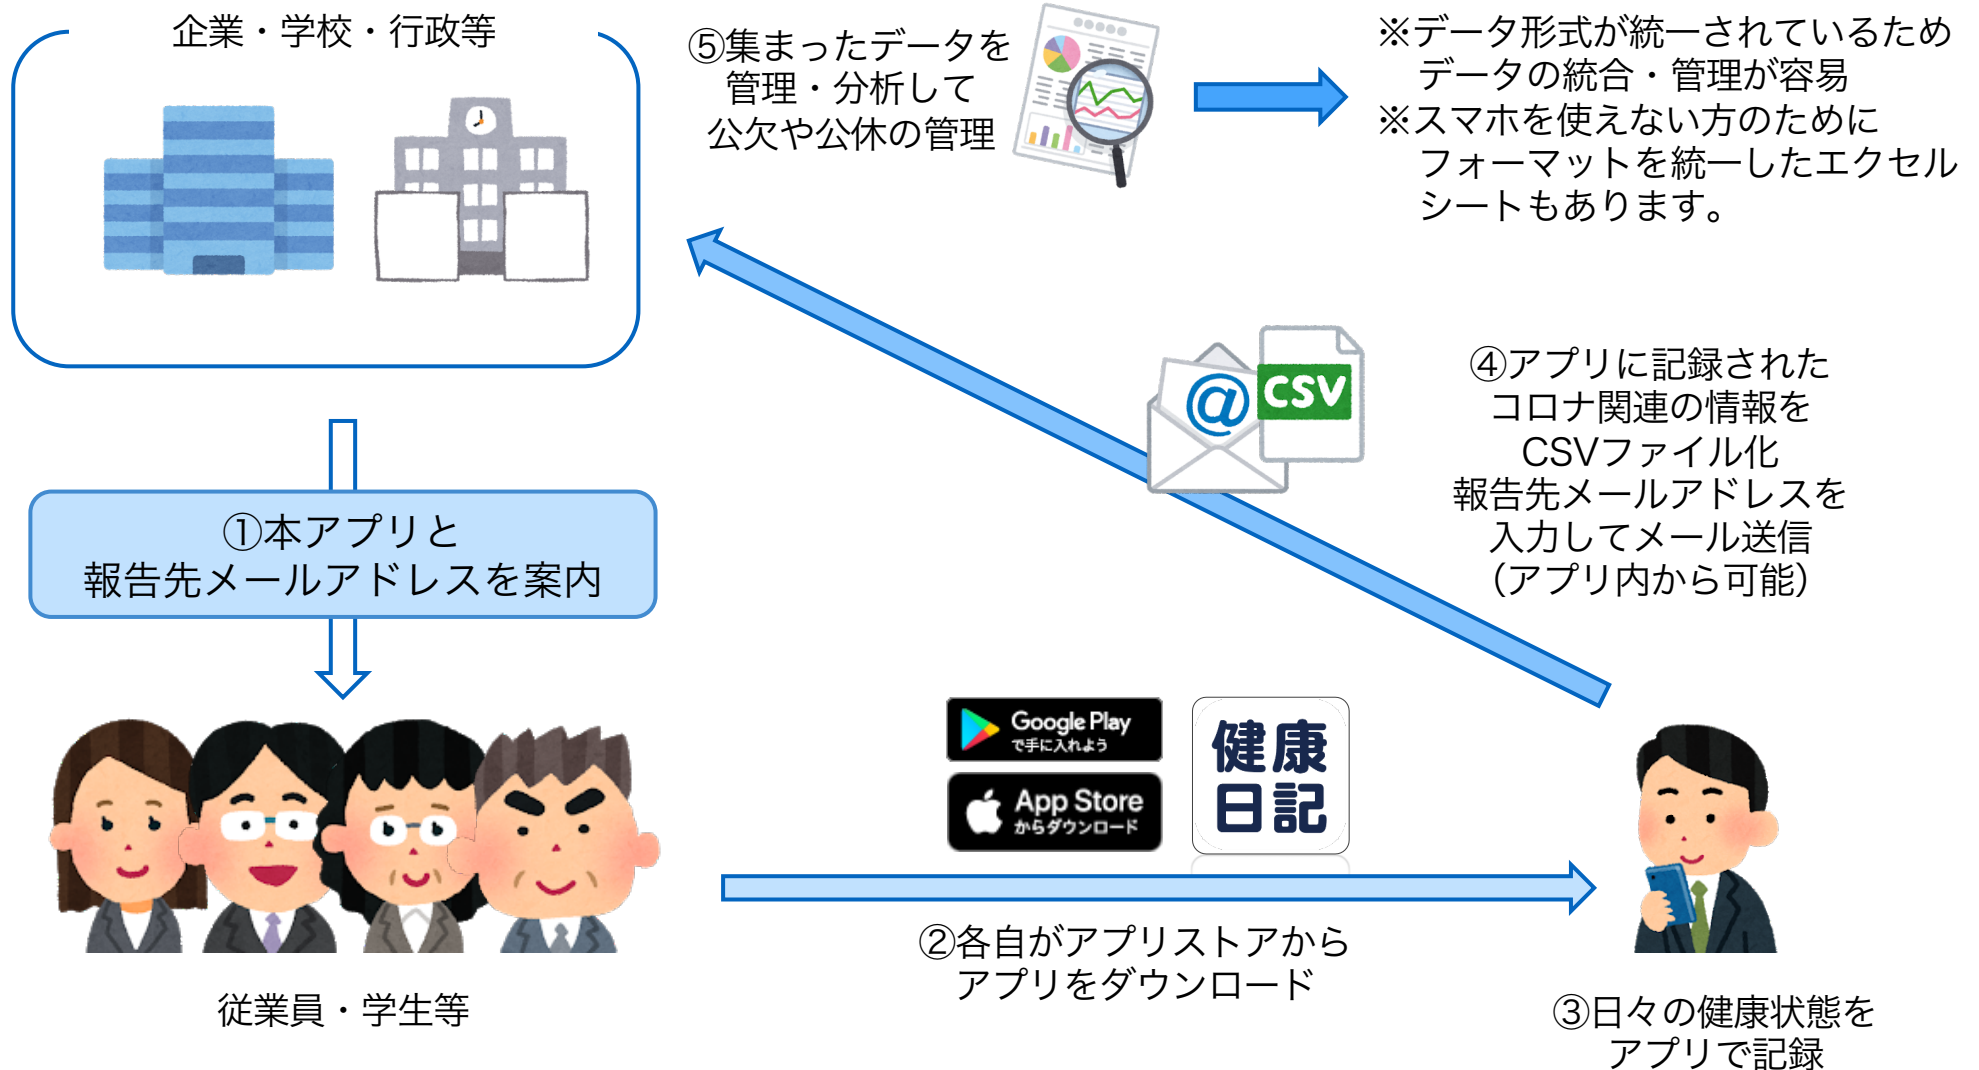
企業・学校・行政等

⑤集まったデータを
管理・分析して
公欠や公休の管理

※データ形式が統一されているため
データの統合・管理が容易
※スマホを使えない方のために
フォーマットを統一したエクセル
シートもあります。

①本アプリと
報告先メールアドレスを案内

@ CSV

④アプリに記録された
コロナ関連の情報を
CSVファイル化
報告先メールアドレスを
入力してメール送信
(アプリ内から可能)

Google Play で手に入れよう
App Store からダウンロード

健康
日記

従業員・学生等

②各自がアプリストアから
アプリをダウンロード

③日々の健康状態を
アプリで記録